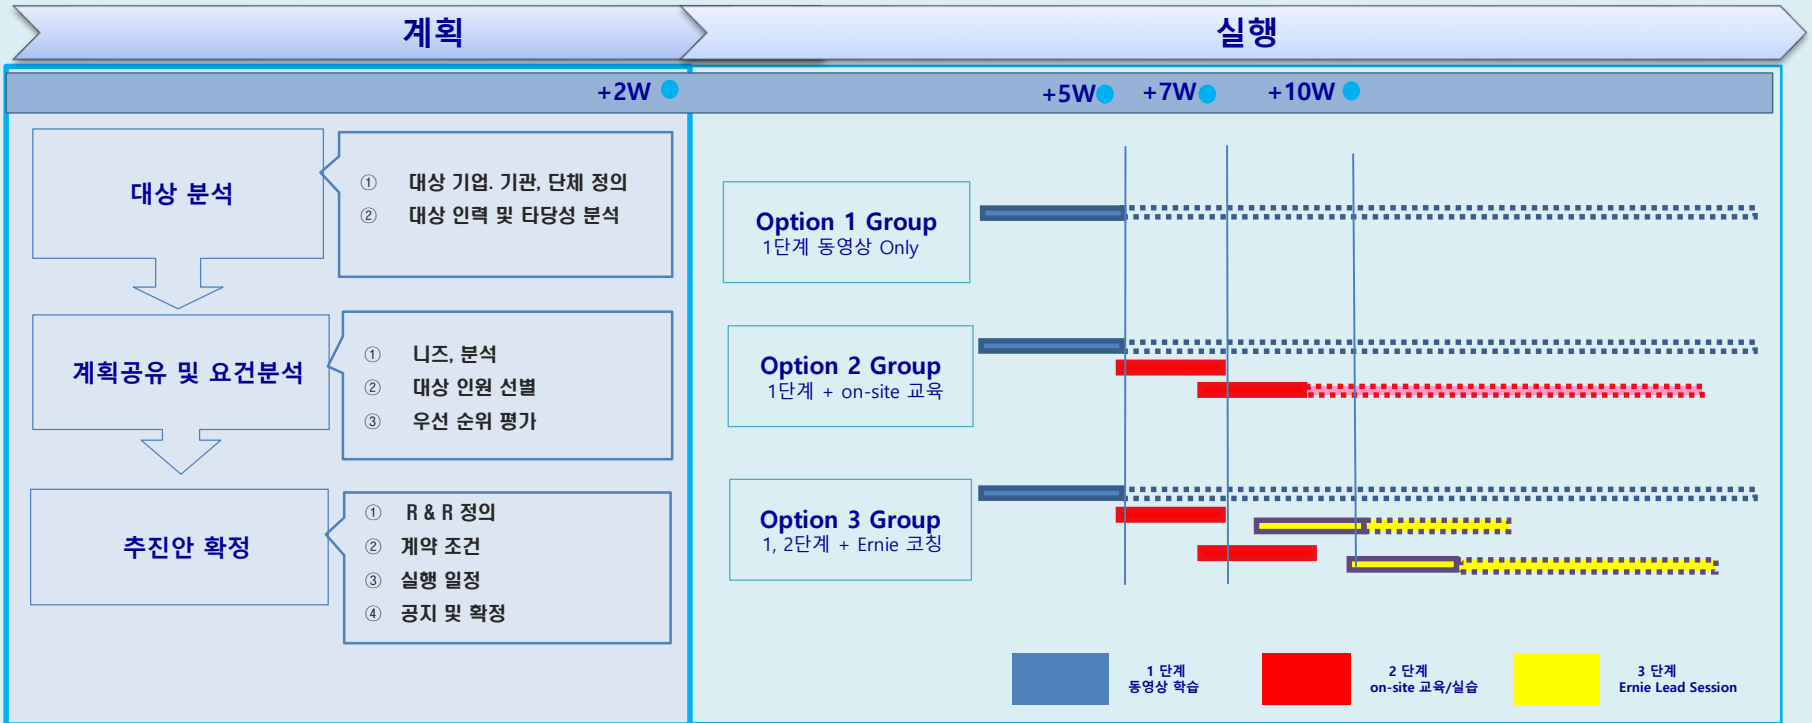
계획

실행

+2W

+5W +7W +10W

대상 분석

① 대상 기업. 기관, 단체 정의
② 대상 인력 및 타당성 분석

계획공유 및 요건분석

① 니즈, 분석
② 대상 인원 선별
③ 우선 순위 평가

추진안 확정

① R & R 정의
② 계약 조건
③ 실행 일정
④ 공지 및 확정

Option 1 Group
1단계 동영상 Only

Option 2 Group
1단계 + on-site 교육

Option 3 Group
1, 2단계 + Ernie 코칭

1 단계
동영상 학습

2 단계
on-site 교육/실습

3 단계
Ernie Lead Session